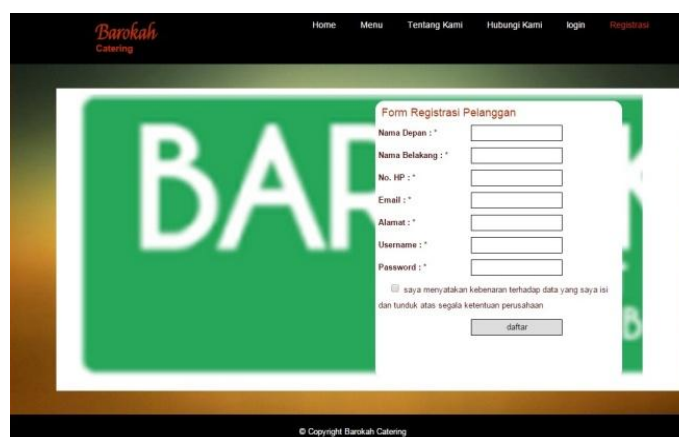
Barokah
Catering

Home Menu Tentang Kami Hubungi Kami login Registrasi

BAR

Form Registrasi Pelanggan

Nama Depan : *

Nama Belakang : *

No. HP : *

Email : *

Alamat : *

Username : *

Password : *

saya menyatakan kebenaran terhadap data yang saya isi dan tunduk atas segala ketentuan perusahaan

daftar

© Copyright Barokah Catering